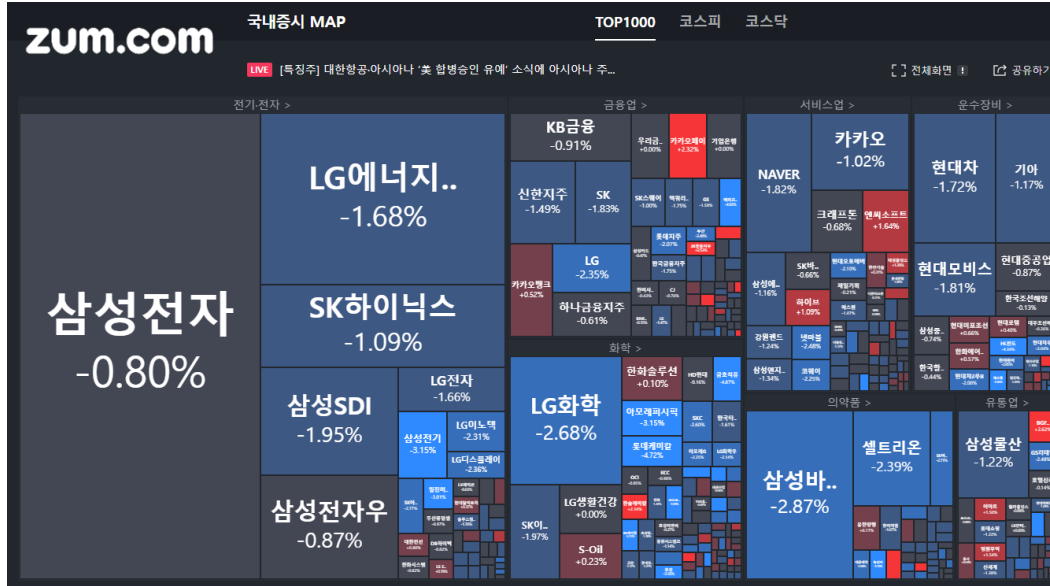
zum.com

국내증시 MAP

TOP1000 코스피 코스닥

LIVE [특징주] 대한항공·아시아나 '美 합병승인 유예' 소식에 아시아나 주...

전체화면 ! 공유하기

전기·전자 >

삼성전자
-0.80%

LG에너지..
-1.68%

SK하이닉스
-1.09%

삼성SDI
-1.95%

LG전자
-1.66%

삼성전기
-3.15%

LG이노텍
-2.31%

LG디스플레이
-2.36%

삼성전자우
-0.87%

금융업 >

KB금융
-0.91%

우리금..
+0.00%

카카오페이
+2.32%

기업은행
+0.00%

신한지주
-1.49%

SK
-1.83%

LG
-2.35%

카카오뱅크
+0.52%

하나금융지주
-0.61%

화학 >

LG화학
-2.68%

한화솔루션
+0.10%

아모레퍼시픽
-3.15%

롯데케미칼
-4.72%

LG생활건강
+0.00%

SK이..
-1.97%

S-Oil
+0.23%

서비스업 >

NAVER
-1.82%

카카오
-1.02%

크래프톤
-0.68%

엔씨소프트
+1.64%

삼성에..
-1.16%

SK바..
-0.66%

하이브
+1.09%

강원랜드
-1.24%

넷마블
-2.48%

삼성엔지..
-1.34%

코웨이
-2.25%

운수장비 >

현대차
-1.72%

기아
-1.17%

현대모비스
-1.81%

현대중공업
-0.87%

의약품 >

삼성바..
-2.87%

셀트리온
-2.39%

유통업 >

삼성물산
-1.22%